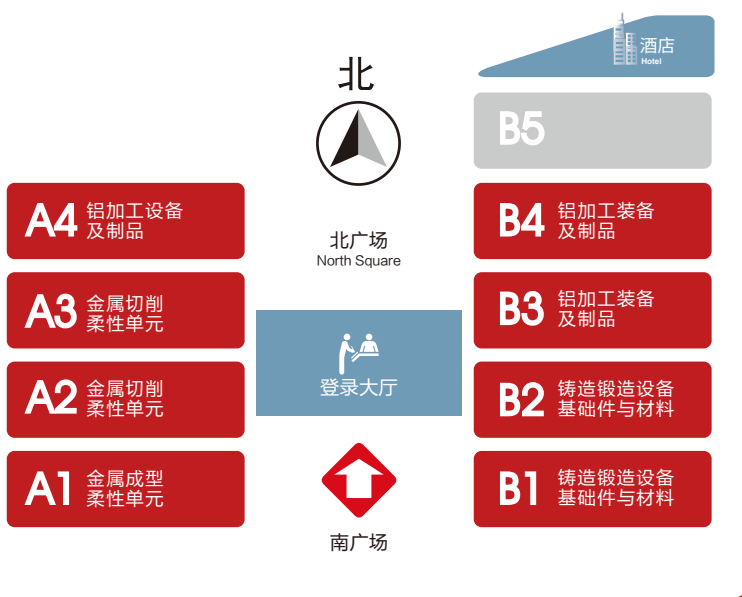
北

酒店
Hotel

B5

A4 铝加工设备及制品

北广场
North Square

B4 铝加工装备及制品

A3 金属切削柔性单元

登录大厅

B3 铝加工装备及制品

A2 金属切削柔性单元

B2 铸造锻造设备基础件与材料

A1 金属成型柔性单元

B1 铸造锻造设备基础件与材料

南广场